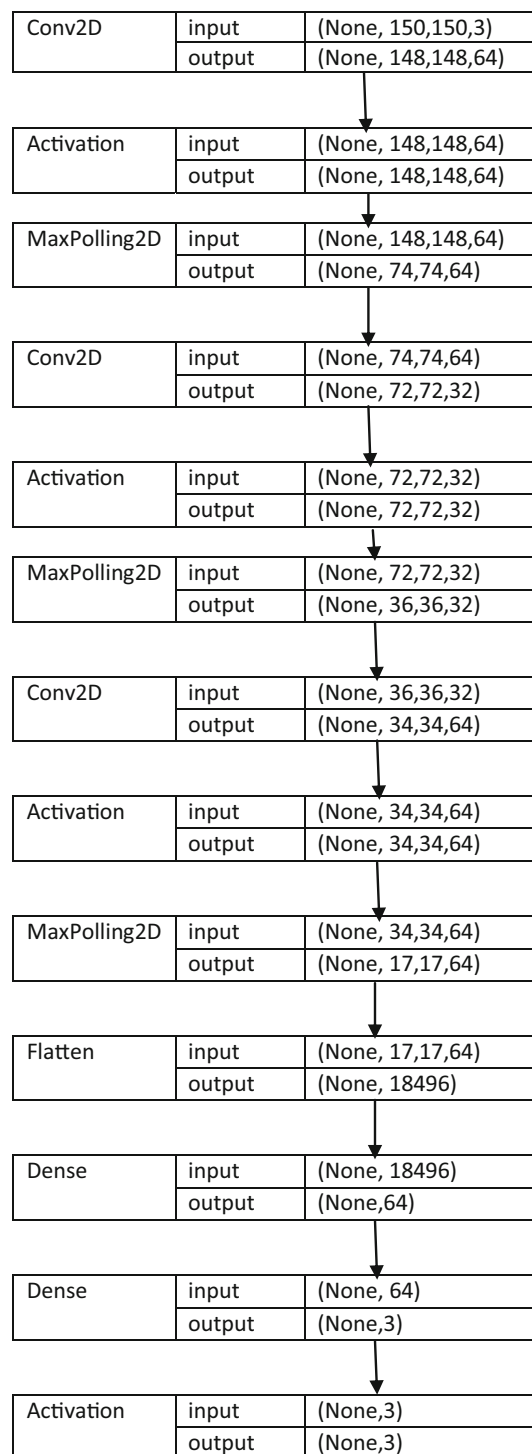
| Conv2D | input | (None, 150,150,3) |
|---|---|---|
| | output | (None, 148,148,64) |

| Activation | input | (None, 148,148,64) |
|---|---|---|
| | output | (None, 148,148,64) |

| MaxPolling2D | input | (None, 148,148,64) |
|---|---|---|
| | output | (None, 74,74,64) |

| Conv2D | input | (None, 74,74,64) |
|---|---|---|
| | output | (None, 72,72,32) |

| Activation | input | (None, 72,72,32) |
|---|---|---|
| | output | (None, 72,72,32) |

| MaxPolling2D | input | (None, 72,72,32) |
|---|---|---|
| | output | (None, 36,36,32) |

| Conv2D | input | (None, 36,36,32) |
|---|---|---|
| | output | (None, 34,34,64) |

| Activation | input | (None, 34,34,64) |
|---|---|---|
| | output | (None, 34,34,64) |

| MaxPolling2D | input | (None, 34,34,64) |
|---|---|---|
| | output | (None, 17,17,64) |

| Flatten | input | (None, 17,17,64) |
|---|---|---|
| | output | (None, 18496) |

| Dense | input | (None, 18496) |
|---|---|---|
| | output | (None,64) |

| Dense | input | (None, 64) |
|---|---|---|
| | output | (None,3) |

| Activation | input | (None,3) |
|---|---|---|
| | output | (None,3) |